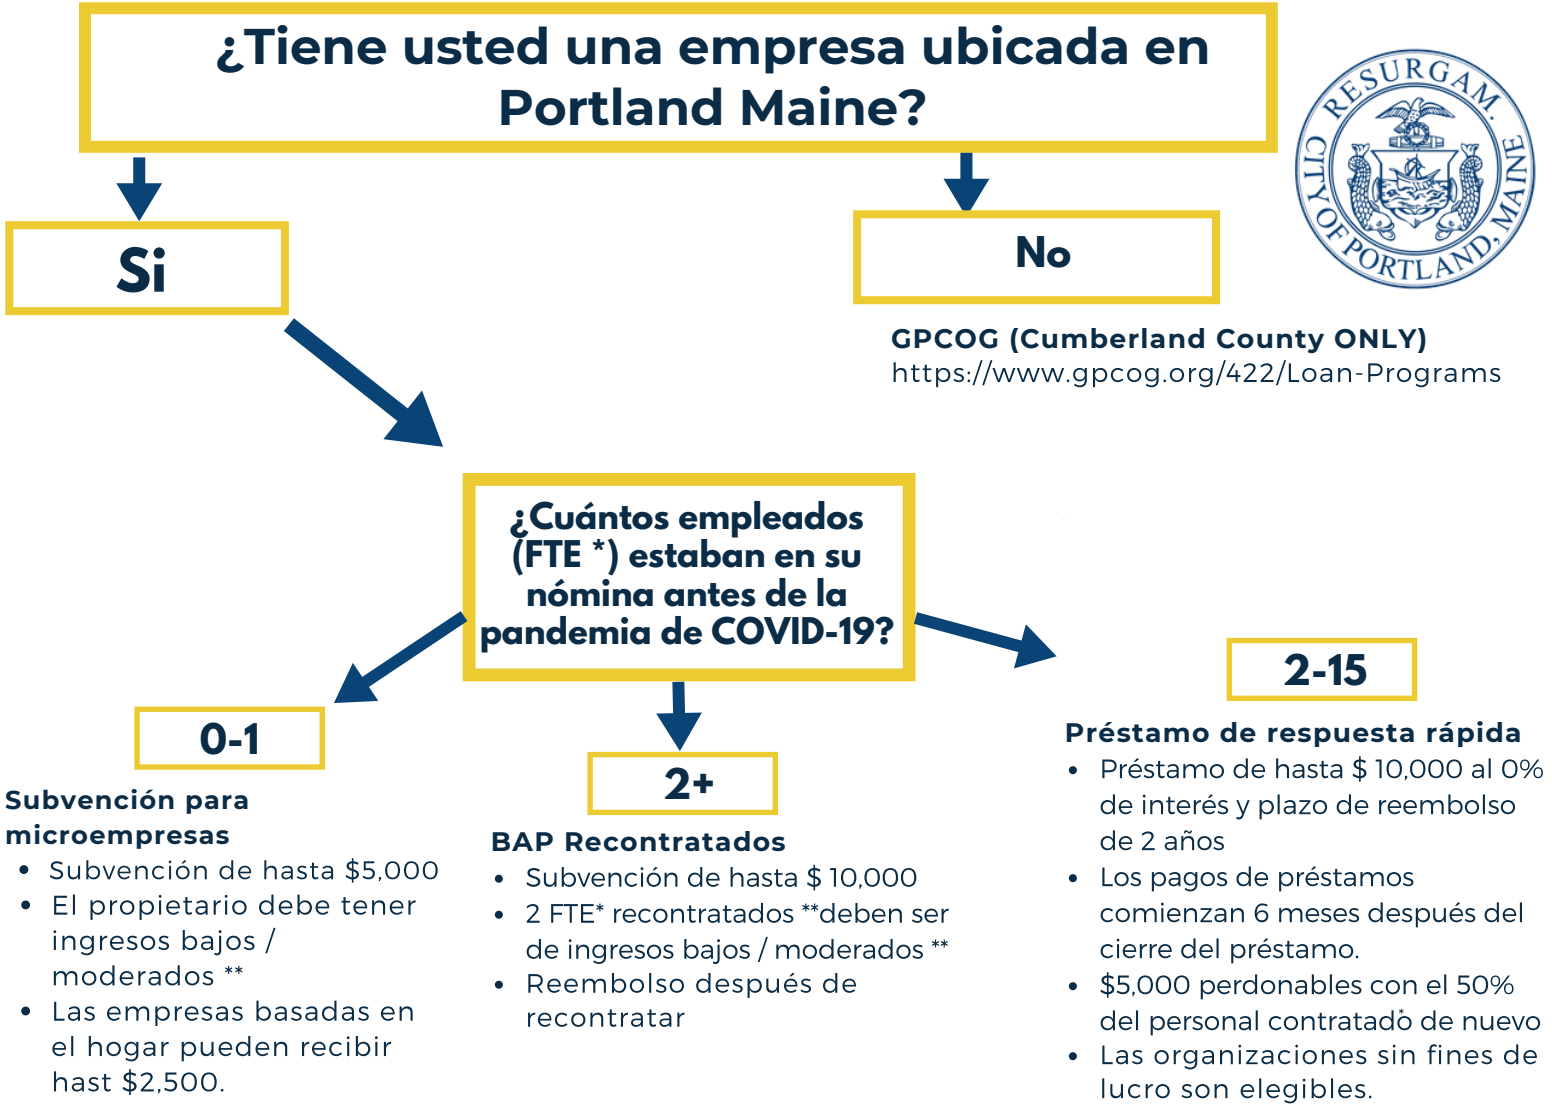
¿Tiene usted una empresa ubicada en Portland Maine?

RESURGAM. CITY OF PORTLAND, MAINE

Si

No

GPCOG (Cumberland County ONLY)
https://www.gpcog.org/422/Loan-Programs

¿Cuántos empleados (FTE *) estaban en su nómina antes de la pandemia de COVID-19?

0-1

Subvención para microempresas
- Subvención de hasta $5,000
- El propietario debe tener ingresos bajos / moderados **
- Las empresas basadas en el hogar pueden recibir hast $2,500.

2+

BAP Recontratados
- Subvención de hasta $ 10,000
- 2 FTE* recontratados **deben ser de ingresos bajos / moderados **
- Reembolso después de recontratar

2-15

Préstamo de respuesta rápida
- Préstamo de hasta $ 10,000 al 0% de interés y plazo de reembolso de 2 años
- Los pagos de préstamos comienzan 6 meses después del cierre del préstamo.
- $5,000 perdonables con el 50% del personal contratado de nuevo
- Las organizaciones sin fines de lucro son elegibles.